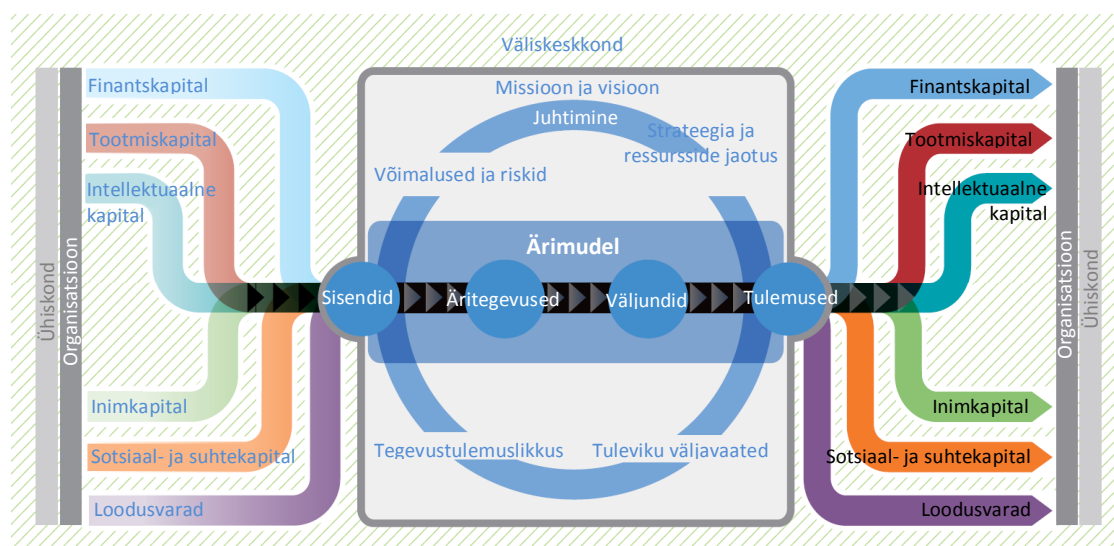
Väliskeskkond

Ühiskond

Organisatsioon

Finantskapital

Tootmiskapital

Intellektuaalne kapital

Inimkapital

Sotsiaal- ja suhtekapital

Loodusvarad

Missioon ja visioon

Juhtimine

Strateegia ja ressursside jaotus

Võimalused ja riskid

Ärimudel

Sisendid

Äritegevused

Väljundid

Tulemused

Tegevustulemuslikkus

Tuleviku väljavaated

Finantskapital

Tootmiskapital

Intellektuaalne kapital

Inimkapital

Sotsiaal- ja suhtekapital

Loodusvarad

Organisatsioon

Ühiskond